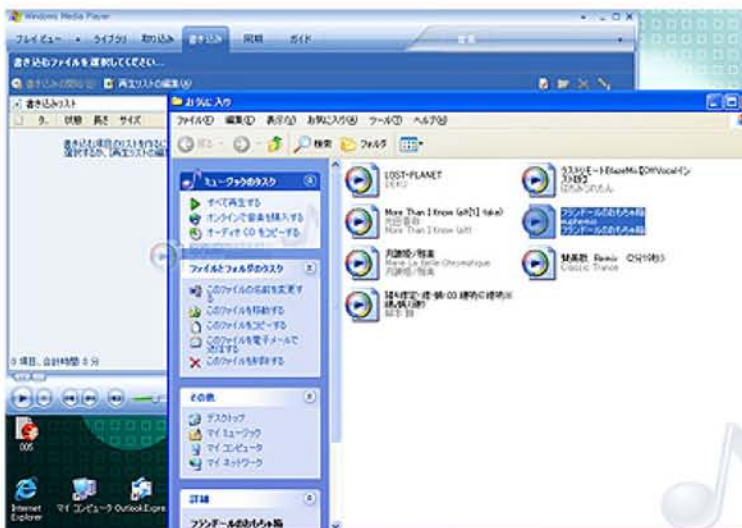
Windows Media Player

プレイビュー ライブラリ 取り込み 書き込み 同期 ガイド

書き込むファイルを選択してください...

書き込みの開始 再生リストの編集

書き込みリスト

タ 状態 長さ サイズ

書き込む項目のリストを作成し選択するか、[再生リストの編集

0 項目、合計時間: 0 分

005

Internet Explorer

マイ コンピュータ

Outlook Express

お気に入り

ファイル(F) 編集(E) 表示(V) お気に入り(A) ツール(T) ヘルプ(H)

戻る 検索 フォルダ

ミュージックのタスク

すべて再生する

オンラインで音楽を購入する

オーディオ CD をコピーする

ファイルとフォルダのタスク

このファイルの名前を変更する

このファイルを移動する

このファイルをコピーする

このファイルを電子メールで送信する

このファイルを削除する

その他

デスクトップ

マイ ミュージック

マイ コンピュータ

マイ ネットワーク

詳細

フランドールのおもちゃ箱

LOST-PLANET

DEKU

More Than I Know (alt[1] take)

More Than I Know (alt)

月面歩行/無重

Marie La Belle Chromatique

月面歩行/無重

陽光指定-硬-柳/03 繊細な雰囲気

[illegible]

ラストリモート[EazeMix][Off Vocal]

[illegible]

フランドールのおもちゃ箱

euphoria

フランドールのおもちゃ箱

禁異教 Remix

Classic Trance